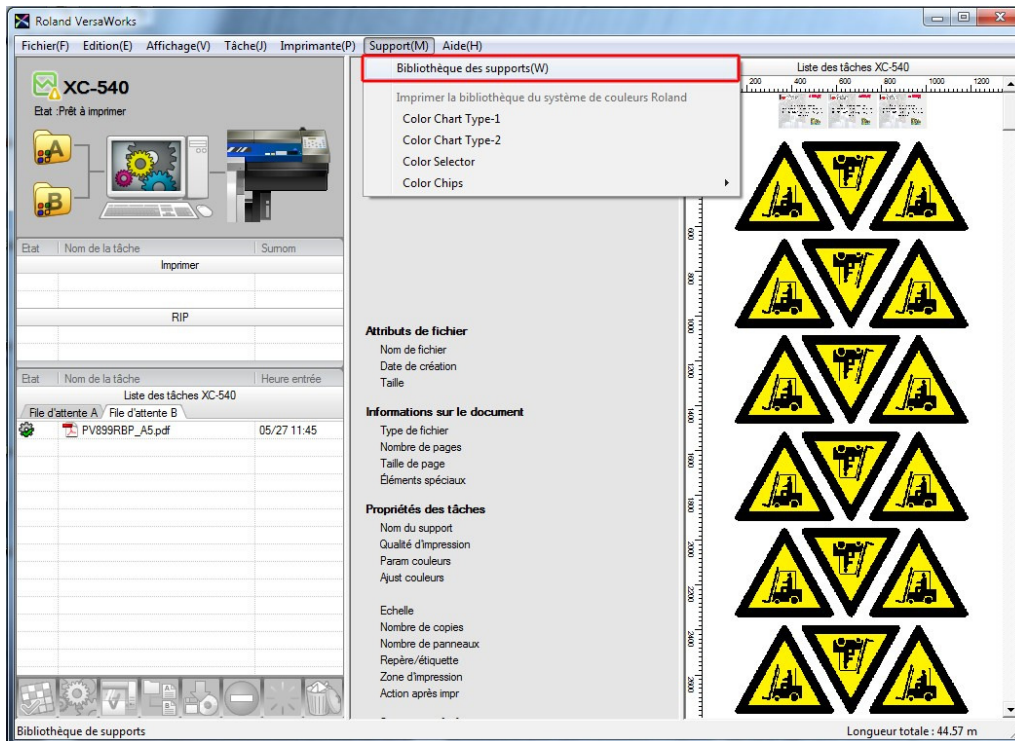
Roland VersaWorks

Fichier(F) Edition(E) Affichage(V) Tâche(J) Imprimante(P) Support(M) Aide(H)

XC-540
Etat :Prêt à imprimer

A
B

| Etat | Nom de la tâche | Sumom |
|---|---|---|
| | Imprimer | |
| | RIP | |

| Etat | Nom de la tâche | Heure entrée |
|---|---|---|
| | Liste des tâches XC-540 | |

File d'attente A File d'attente B

PV899RBP_A5.pdf 05/27 11:45

Bibliothèque des supports(W)
Imprimer la bibliothèque du système de couleurs Roland
Color Chart Type-1
Color Chart Type-2
Color Selector
Color Chips

Attributs de fichier
Nom de fichier
Date de création
Taille

Informations sur le document
Type de fichier
Nombre de pages
Taille de page
Éléments spéciaux

Propriétés des tâches
Nom du support
Qualité d'impression
Param couleurs
Ajust couleurs

Echelle
Nombre de copies
Nombre de panneaux
Repère/étiquette
Zone d'impression
Action après impr

Liste des tâches XC-540
200 400 600 800 1000 1200

Bibliothèque de supports
Longueur totale : 44.57 m